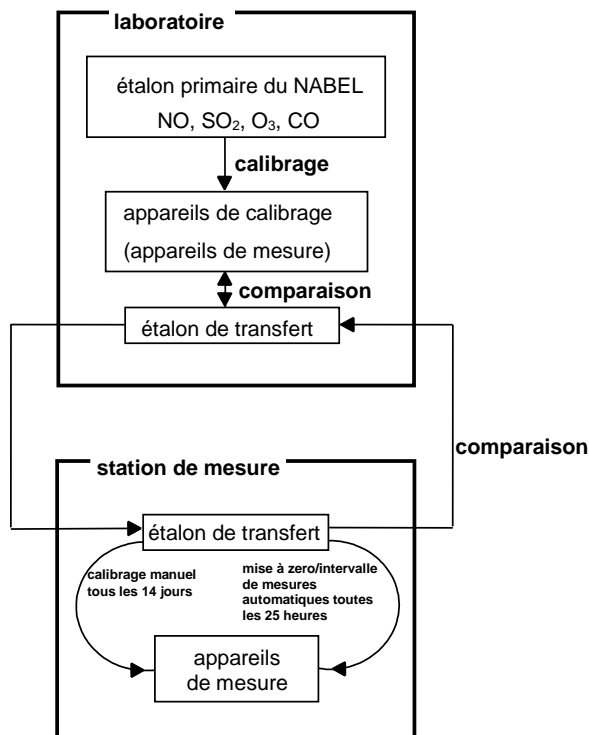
laboratoire

étalon primaire du NABEL
NO, $SO_2$, $O_3$, CO

calibrage

appareils de calibrage
(appareils de mesure)

comparaison

étalon de transfert

comparaison

station de mesure

étalon de transfert

calibrage manuel tous les 14 jours

mise à zero/intervalle de mesures automatiques toutes les 25 heures

appareils de mesure